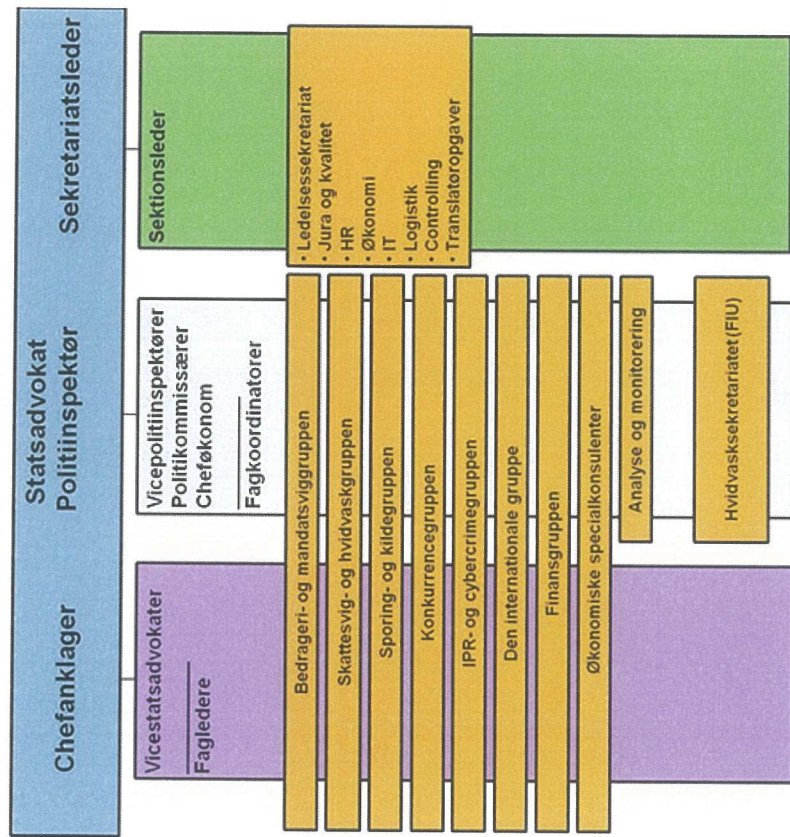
Chefanklager

Statsadvokat
Politiinspektør

Sekretariatsleder

Vicestatsadvokater

Fagledere

Vicepolitiinspektører
Politikommissærer
Cheføkonom

Fagkoordinatorer

Sektionsleder

• Ledelsessekretariat
• Jura og kvalitet
• HR
• Økonomi
• IT
• Logistik
• Controlling
• Translatøropgaver

Bedrageri- og mandatsviggruppen

Skattesvig- og hvidvaskgruppen

Sporing- og kildegruppen

Konkurrencegruppen

IPR- og cybercrimegruppen

Den internationale gruppe

Finansgruppen

Økonomiske specialkonsulenter

Analyse og monitorering

Hvidvasksekretariatet (FIU)